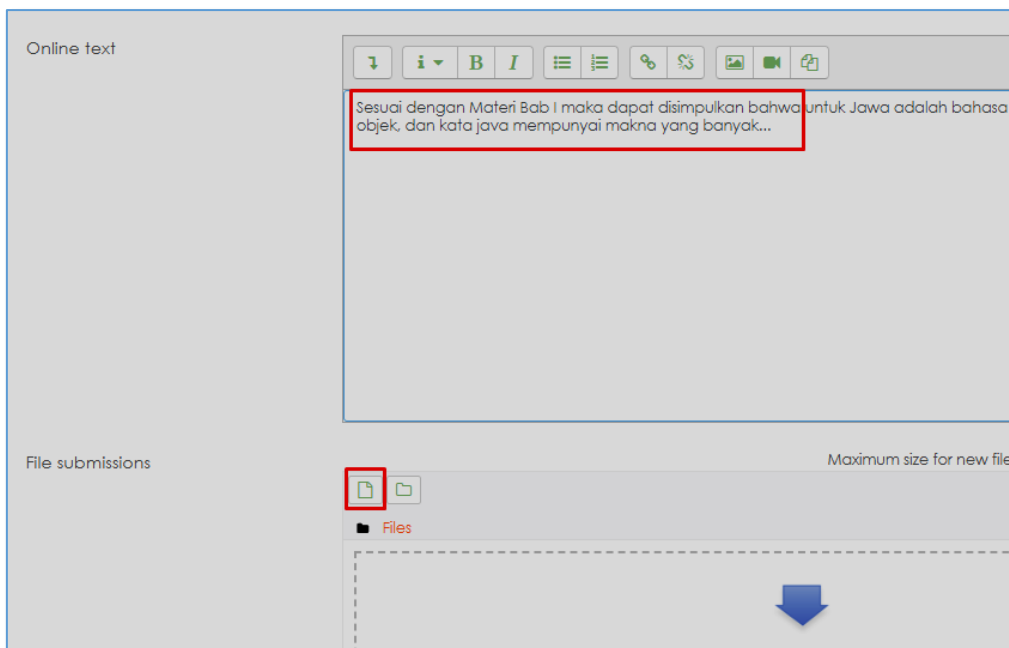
Online text

i B I

Sesuai dengan Materi Bab I maka dapat disimpulkan bahwa untuk Jawa adalah bahasa objek, dan kata java mempunyai makna yang banyak...

File submissions

Maximum size for new file

Files